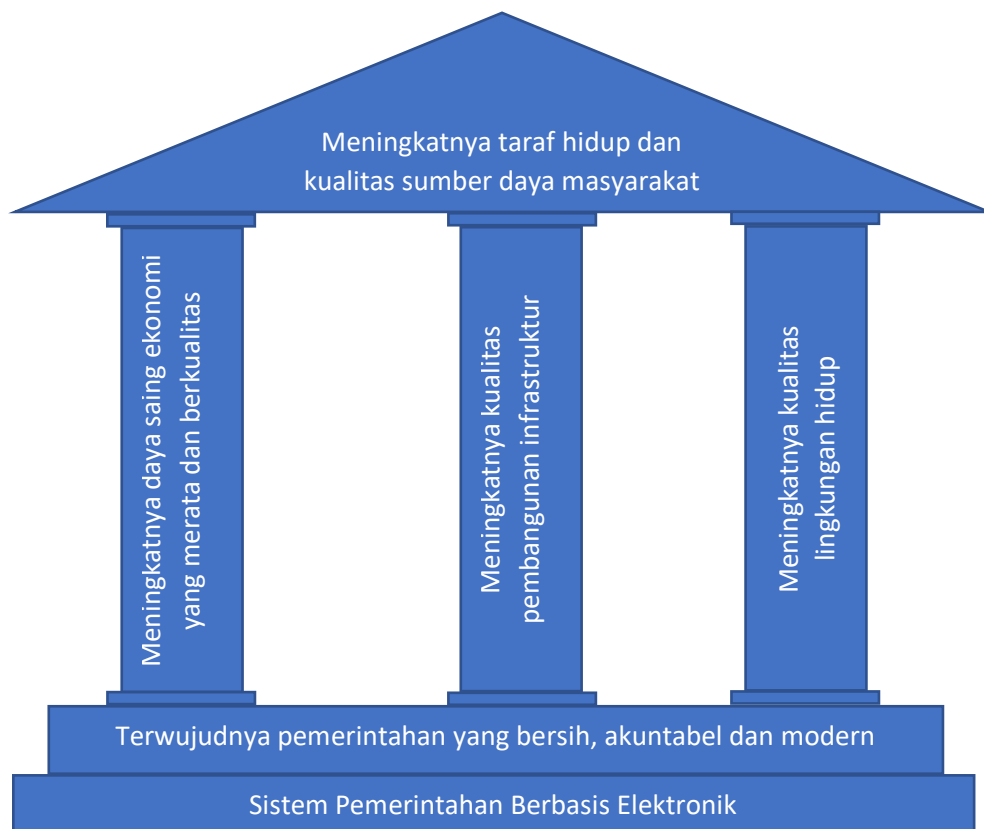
Meningkatnya taraf hidup dan kualitas sumber daya masyarakat

Meningkatnya daya saing ekonomi yang merata dan berkualitas

Meningkatnya kualitas pembangunan infrastruktur

Meningkatnya kualitas lingkungan hidup

Terwujudnya pemerintahan yang bersih, akuntabel dan modern

Sistem Pemerintahan Berbasis Elektronik